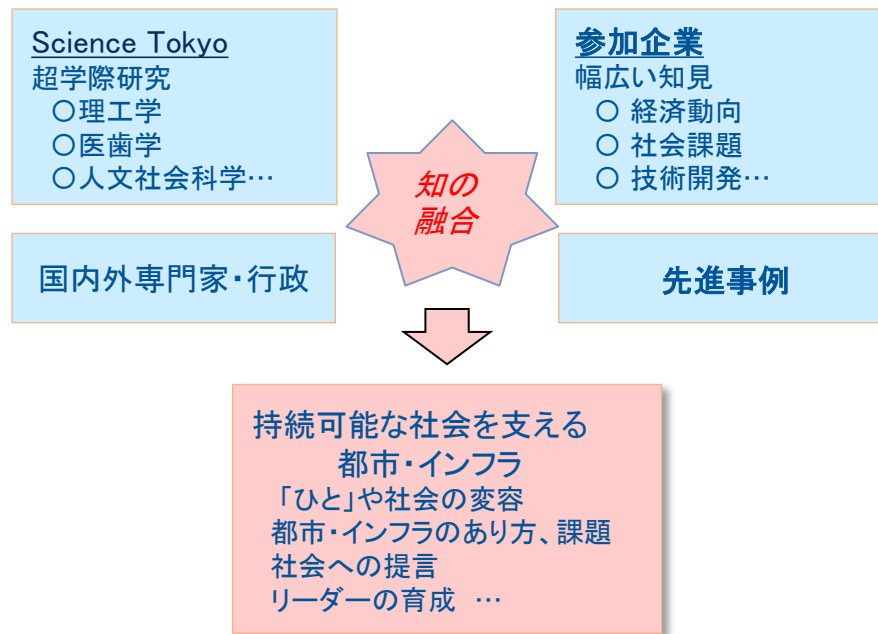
Science Tokyo
超学際研究
〇理工学
〇医歯学
〇人文社会科学…

参加企業
幅広い知見
〇 経済動向
〇 社会課題
〇 技術開発…

知の融合

国内外専門家・行政

先進事例

持続可能な社会を支える
都市・インフラ
「ひと」や社会の変容
都市・インフラのあり方、課題
社会への提言
リーダーの育成 …